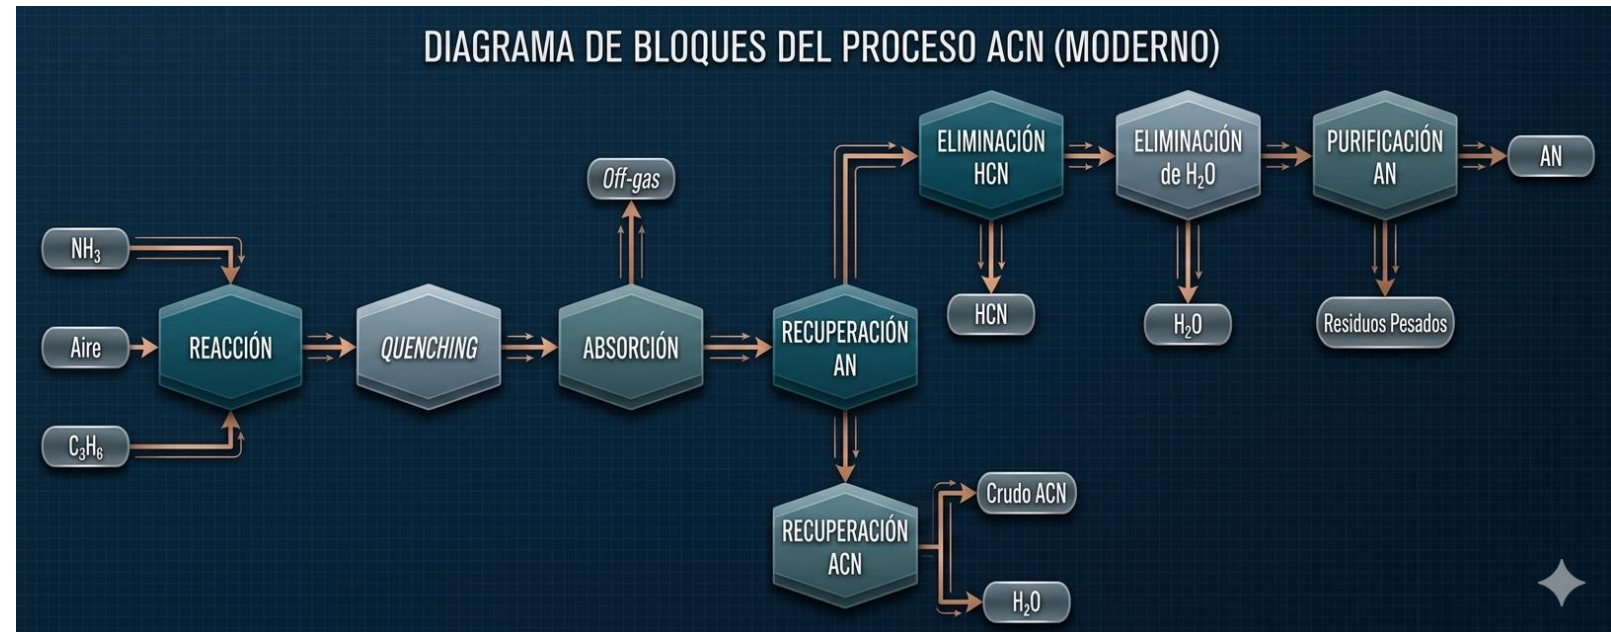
DIAGRAMA DE BLOQUES DEL PROCESO ACN (MODERNO)

$NH_3$

Aire

$C_3H_6$

REACCIÓN

QUENCHING

Off-gas

ABSORCIÓN

RECUPERACIÓN AN

ELIMINACIÓN HCN

HCN

ELIMINACIÓN de $H_2O$

$H_2O$

PURIFICACIÓN AN

AN

Residuos Pesados

RECUPERACIÓN ACN

Crudo ACN

$H_2O$